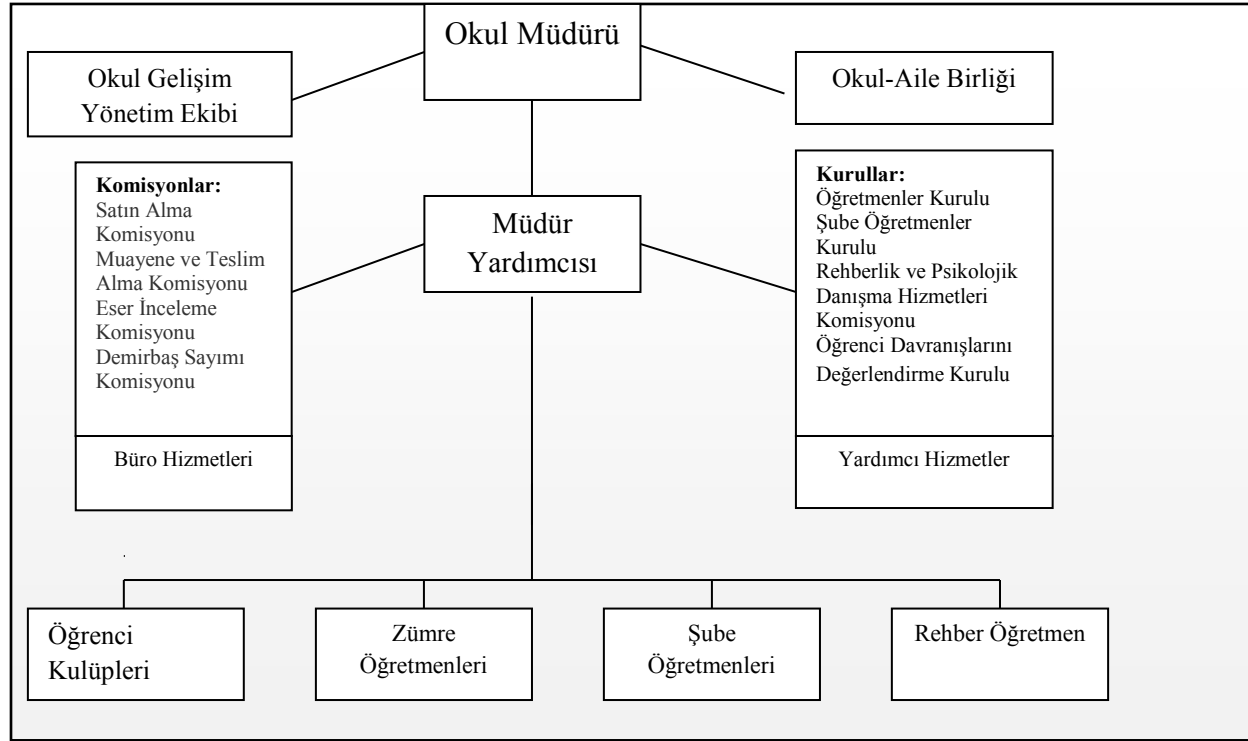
Okul Müdürü

Okul Gelişim Yönetim Ekibi

Okul-Aile Birliği

Komisyonlar:
Satın Alma Komisyonu
Muayene ve Teslim Alma Komisyonu
Eser İnceleme Komisyonu
Demirbaş Sayımı Komisyonu

Büro Hizmetleri

Müdür Yardımcısı

Kurullar:
Öğretmenler Kurulu
Şube Öğretmenler Kurulu
Rehberlik ve Psikolojik Danışma Hizmetleri Komisyonu
Öğrenci Davranışlarını Değerlendirme Kurulu

Yardımcı Hizmetler

Öğrenci Kulüpleri

Zümre Öğretmenleri

Şube Öğretmenleri

Rehber Öğretmen